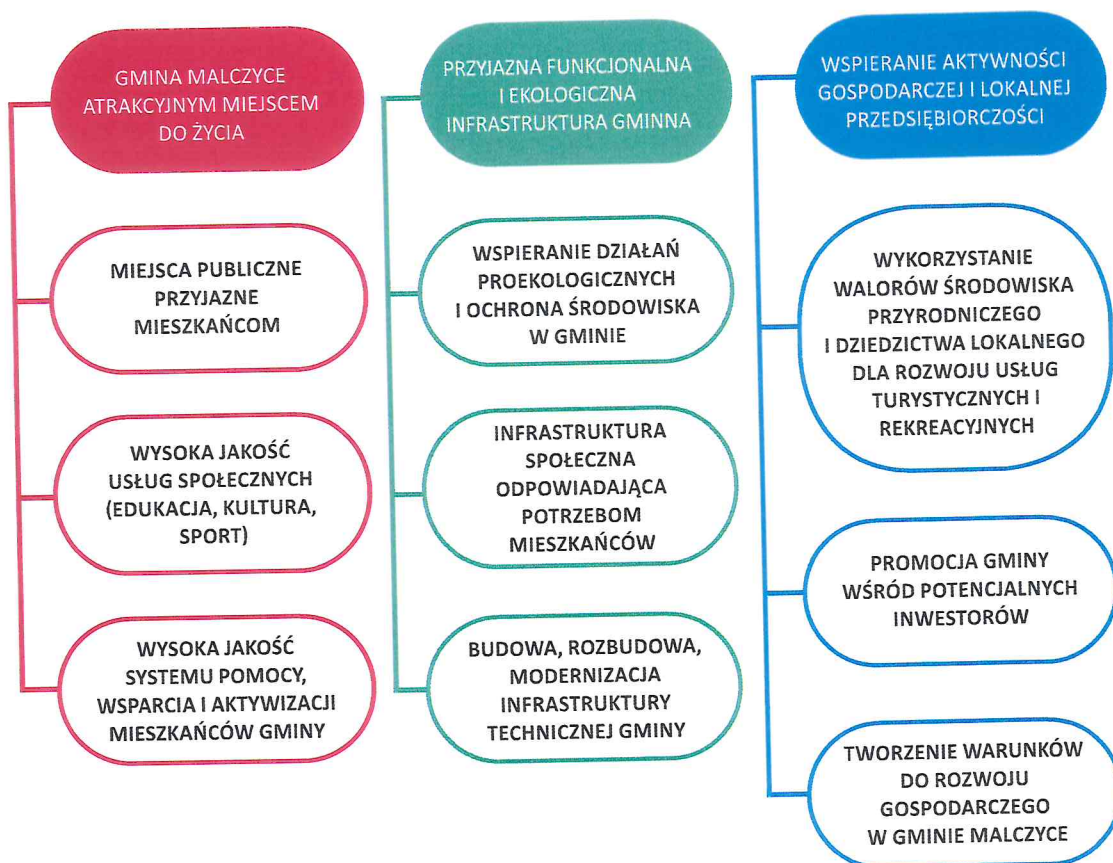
GMINA MALCZYCE ATRAKCYJNYM MIEJSCEM DO ŻYCIA

MIEJSCA PUBLICZNE PRZYJAZNE MIESZKAŃCOM

WYSOKA JAKOŚĆ USŁUG SPOŁECZNYCH (EDUKACJA, KULTURA, SPORT)

WYSOKA JAKOŚĆ SYSTEMU POMOCY, WSPARCIA I AKTYWIZACJI MIESZKAŃCÓW GMINY

PRZYJAZNA FUNKCJONALNA I EKOLOGICZNA INFRASTRUKTURA GMINNA

WSPIERANIE DZIAŁAŃ PROEKOLOGICZNYCH I OCHRONA ŚRODOWISKA W GMINIE

INFRASTRUKTURA SPOŁECZNA ODPOWIADAJĄCA POTRZEBOM MIESZKAŃCÓW

BUDOWA, ROZBUDOWA, MODERNIZACJA INFRASTRUKTURY TECHNICZNEJ GMINY

WSPIERANIE AKTYWNOŚCI GOSPODARCZEJ I LOKALNEJ PRZEDSIĘBIORCZOŚCI

WYKORZYSTANIE WALORÓW ŚRODOWISKA PRZYRODNICZEGO I DZIEDZICTWA LOKALNEGO DLA ROZWOJU USŁUG TURYSTYCZNYCH I REKREACYJNYCH

PROMOCJA GMINY WŚRÓD POTENCJALNYCH INWESTORÓW

TWORZENIE WARUNKÓW DO ROZWOJU GOSPODARCZEGO W GMINIE MALCZYCE